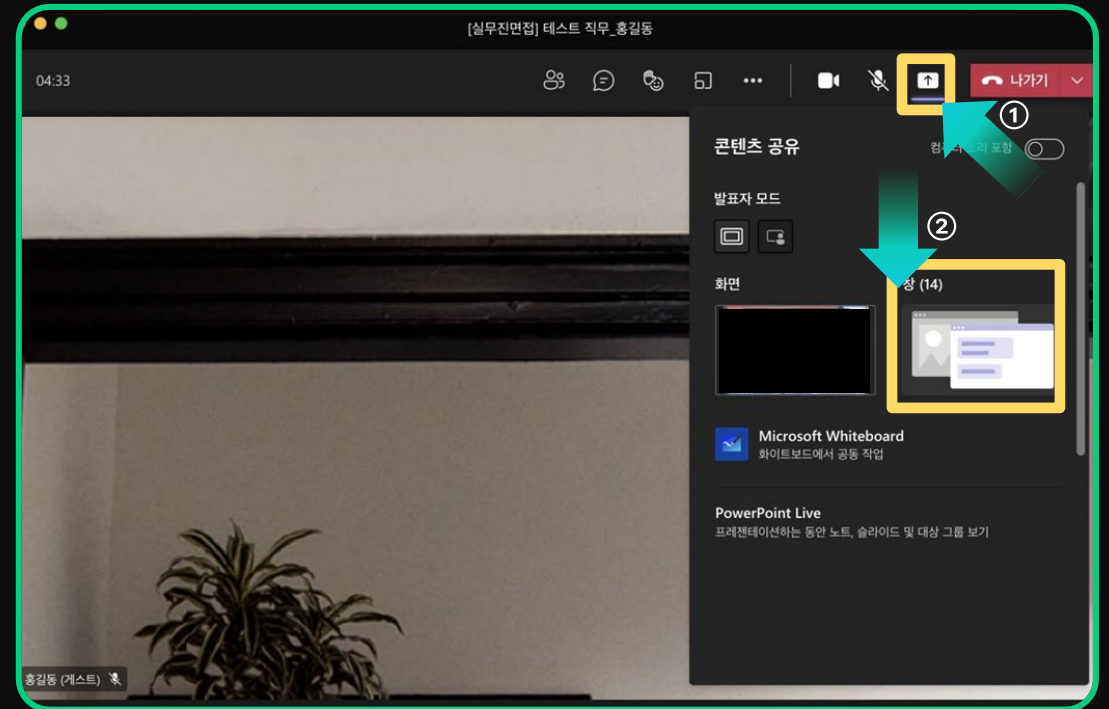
[실무진면접] 테스트 직무_홍길동

04:33

나가기

①

콘텐츠 공유

컴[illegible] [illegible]리 포함

발표자 모드

②

화면

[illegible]창 (14)

Microsoft Whiteboard
화이트보드에서 공동 작업

PowerPoint Live
프레젠테이션하는 동안 노트, 슬라이드 및 대상 그룹 보기

홍길동 (게스트)